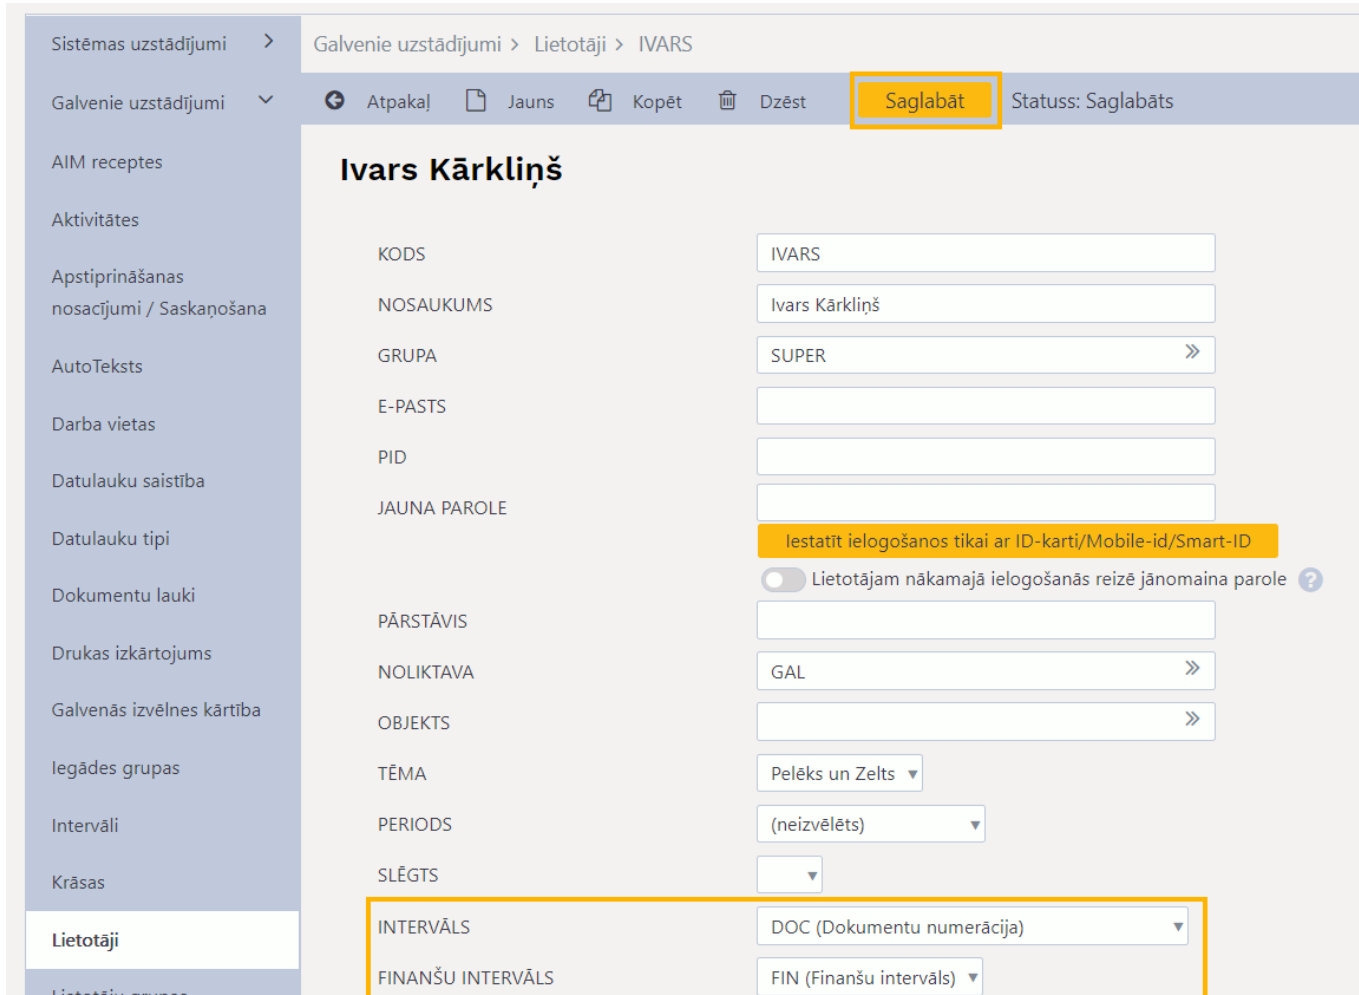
Sistēmas uzstādījumi
Galvenie uzstādījumi
AIM receptes
Aktivitātes
Apstiprināšanas nosacījumi / Saskaņošana
AutoTeksts
Darba vietas
Datulauku saistība
Datulauku tipi
Dokumentu lauki
Drukas izkārtojums
Galvenās izvēlnes kārtība
Iegādes grupas
Intervāli
Krāsas
Lietotāji
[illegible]

Galvenie uzstādījumi > Lietotāji > IVARS

Atpakaļ Jauns Kopēt Dzēst Saglabāt Statuss: Saglabāts

Ivars Kārkliņš

KODS IVARS
NOSAUKUMS Ivars Kārkliņš
GRUPA SUPER
E-PASTS
PID
JAUNA PAROLE
Iestatīt ielogošanos tikai ar ID-karti/Mobile-id/Smart-ID
Lietotājam nākamajā ielogošanās reizē jānomaina parole ?
PĀRSTĀVIS
NOLIKTAVA GAL
OBJEKTS
TĒMA Pelēks un Zelts
PERIODS (neizvēlēts)
SLĒGTS
INTERVĀLS DOC (Dokumentu numerācija)
FINANŠU INTERVĀLS FIN (Finanšu intervāls)